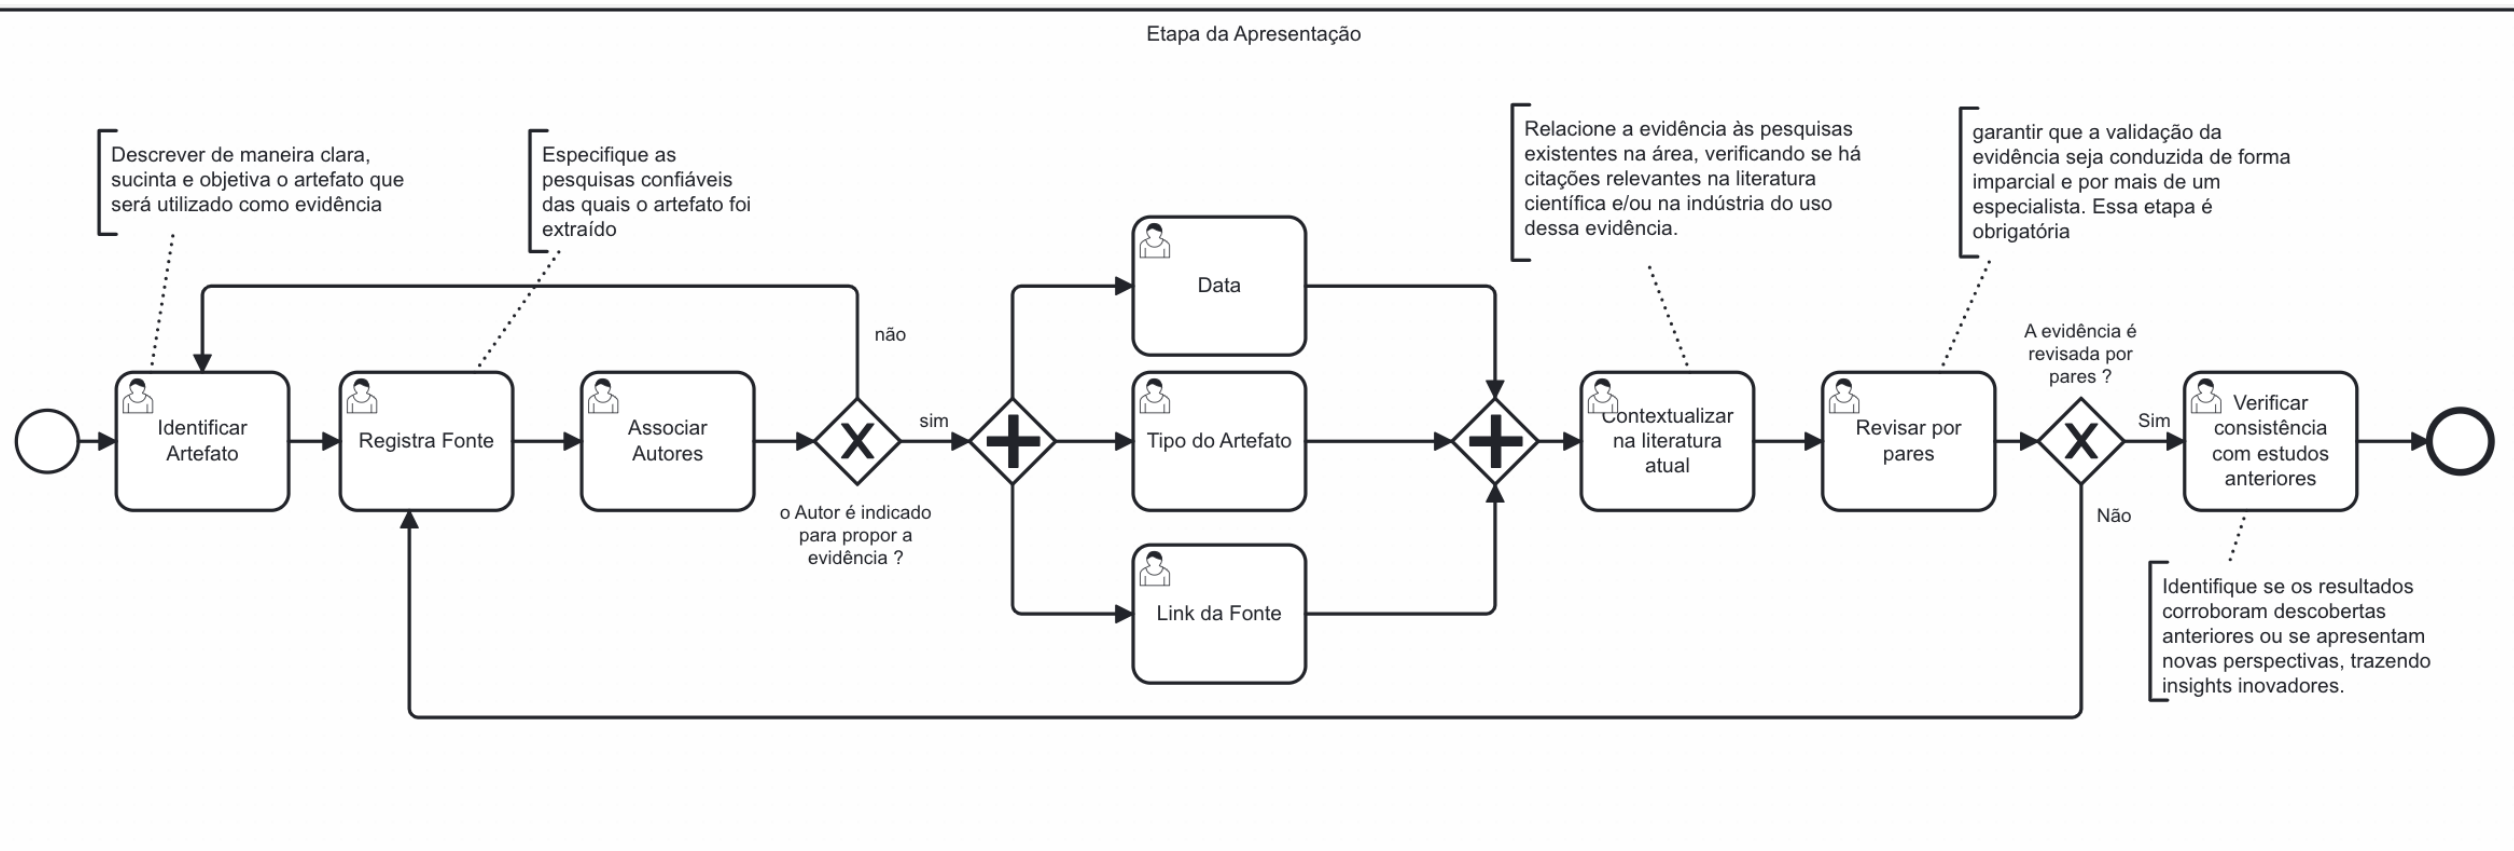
Etapa da Apresentação

Descrever de maneira clara, sucinta e objetiva o artefato que será utilizado como evidência

Especifique as pesquisas confiáveis das quais o artefato foi extraído

Relacione a evidência às pesquisas existentes na área, verificando se há citações relevantes na literatura científica e/ou na indústria do uso dessa evidência.

garantir que a validação da evidência seja conduzida de forma imparcial e por mais de um especialista. Essa etapa é obrigatória

Identificar Artefato

Registra Fonte

Associar Autores

não

sim

o Autor é indicado para propor a evidência ?

Data

Tipo do Artefato

Link da Fonte

Contextualizar na literatura atual

Revisar por pares

A evidência é revisada por pares ?

Sim

Não

Verificar consistência com estudos anteriores

Identifique se os resultados corroboram descobertas anteriores ou se apresentam novas perspectivas, trazendo insights inovadores.